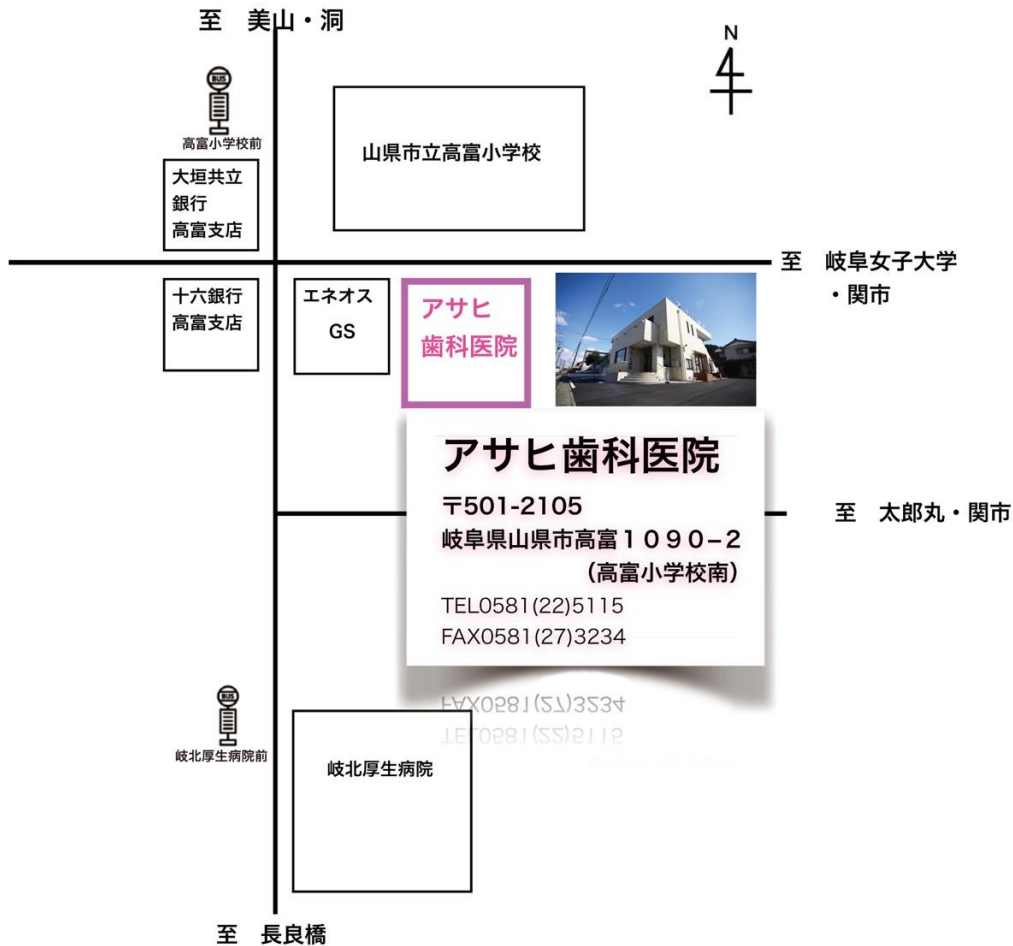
至　美山・洞

N

BUS

高富小学校前

山県市立高富小学校

大垣共立
銀行
高富支店

至　岐阜女子大学
・関市

十六銀行
高富支店

エネオス
GS

アサヒ
歯科医院

アサヒ歯科医院

〒501-2105
岐阜県山県市高富１０９０−２
（高富小学校南）
TEL0581(22)5115
FAX0581(27)3234

至　太郎丸・関市

BUS

岐北厚生病院前

岐北厚生病院

至　長良橋